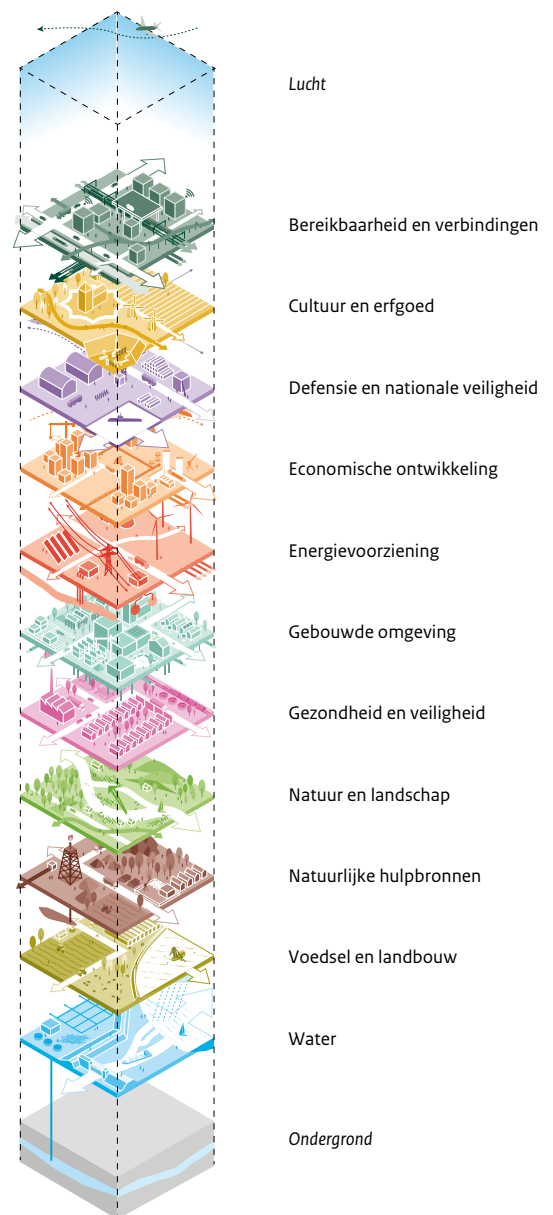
Lucht

Bereikbaarheid en verbindingen

Cultuur en erfgoed

Defensie en nationale veiligheid

Economische ontwikkeling

Energievoorziening

Gebouwde omgeving

Gezondheid en veiligheid

Natuur en landschap

Natuurlijke hulpbronnen

Voedsel en landbouw

Water

Ondergrond